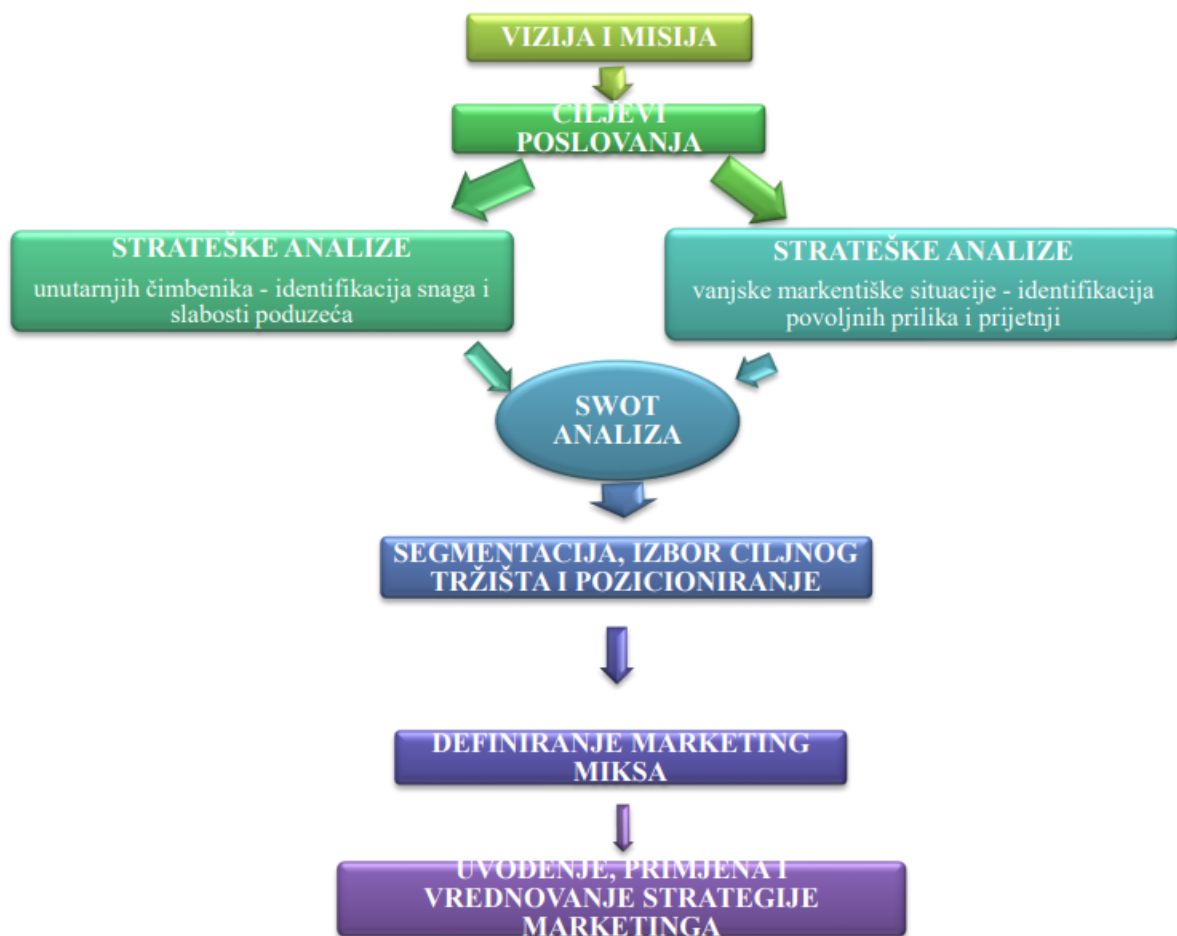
VIZIJA I MISIJA

CILJEVI POSLOVANJA

STRATEŠKE ANALIZE

unutarnjih čimbenika - identifikacija snaga i slabosti poduzeća

STRATEŠKE ANALIZE

vanjske markentiške situacije - identifikacija povoljnih prilika i prijetnji

SWOT ANALIZA

SEGMENTACIJA, IZBOR CILJNOG TRŽIŠTA I POZICIONIRANJE

DEFINIRANJE MARKETING MIKSA

UVOĐENJE, PRIMJENA I VREDNOVANJE STRATEGIJE MARKETINGA